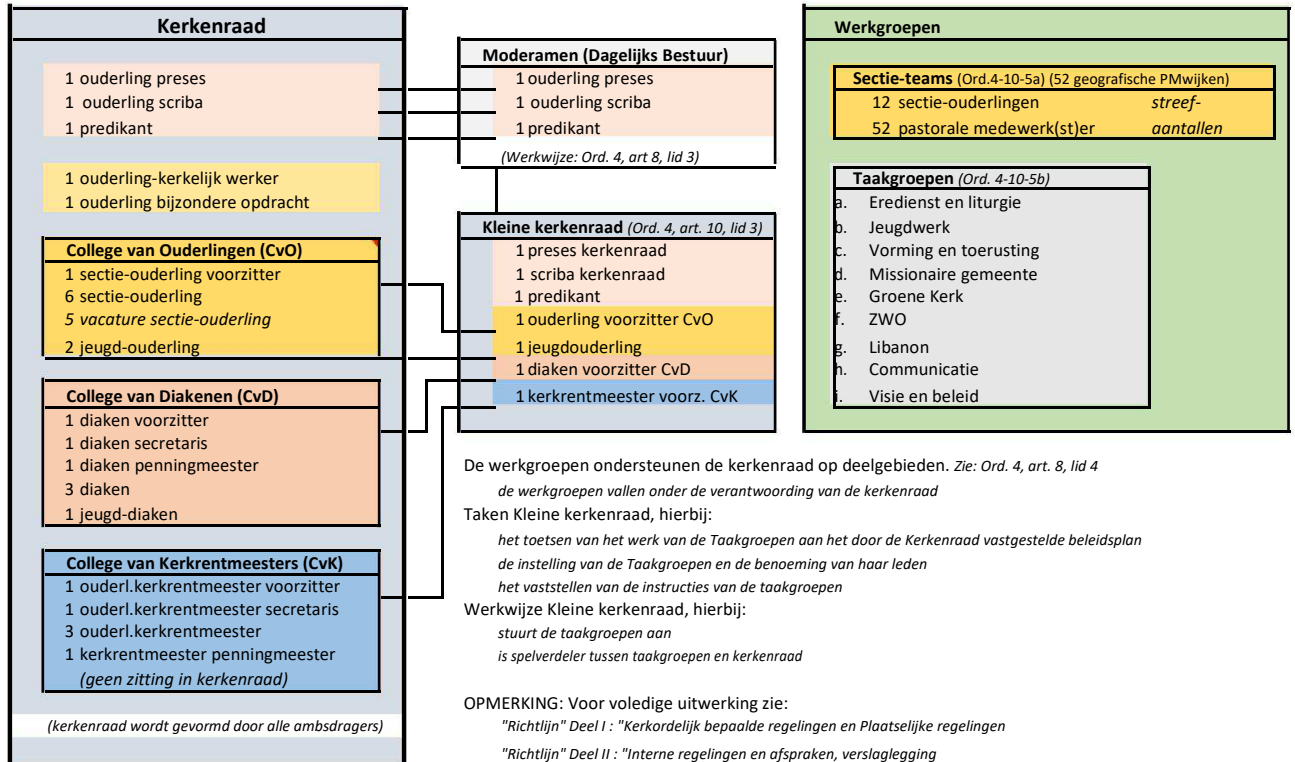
Kerkenraad

1 ouderling preses
1 ouderling scriba
1 predikant

1 ouderling-kerkelijk werker
1 ouderling bijzondere opdracht

College van Ouderlingen (CvO)
1 sectie-ouderling voorzitter
6 sectie-ouderling
5 vacature sectie-ouderling
2 jeugd-ouderling

College van Diakenen (CvD)
1 diaken voorzitter
1 diaken secretaris
1 diaken penningmeester
3 diaken
1 jeugd-diaken

College van Kerkrentmeesters (CvK)
1 ouderl.kerkrentmeester voorzitter
1 ouderl.kerkrentmeester secretaris
3 ouderl.kerkrentmeester
1 kerkrentmeester penningmeester
(geen zitting in kerkenraad)

(kerkenraad wordt gevormd door alle ambsdragers)

Moderamen (Dagelijks Bestuur)
1 ouderling preses
1 ouderling scriba
1 predikant
(Werkwijze: Ord. 4, art 8, lid 3)

Kleine kerkenraad (Ord. 4, art. 10, lid 3)
1 preses kerkenraad
1 scriba kerkenraad
1 predikant
1 ouderling voorzitter CvO
1 jeugdouderling
1 diaken voorzitter CvD
1 kerkrentmeester voorz. CvK

Werkgroepen

Sectie-teams (Ord.4-10-5a) (52 geografische PMwijken)
12 sectie-ouderlingen streef-
52 pastorale medewerk(st)er aantallen

Taakgroepen (Ord. 4-10-5b)
a. Eredienst en liturgie
b. Jeugdwerk
c. Vorming en toerusting
d. Missionaire gemeente
e. Groene Kerk
f. ZWO
g. Libanon
h. Communicatie
i. Visie en beleid

De werkgroepen ondersteunen de kerkenraad op deelgebieden. Zie: Ord. 4, art. 8, lid 4
de werkgroepen vallen onder de verantwoording van de kerkenraad
Taken Kleine kerkenraad, hierbij:
het toetsen van het werk van de Taakgroepen aan het door de Kerkenraad vastgestelde beleidsplan
de instelling van de Taakgroepen en de benoeming van haar leden
het vaststellen van de instructies van de taakgroepen
Werkwijze Kleine kerkenraad, hierbij:
stuurt de taakgroepen aan
is spelverdeler tussen taakgroepen en kerkenraad

OPMERKING: Voor voledige uitwerking zie:
"Richtlijn" Deel I : "Kerkordelijk bepaalde regelingen en Plaatselijke regelingen
"Richtlijn" Deel II : "Interne regelingen en afspraken, verslaglegging